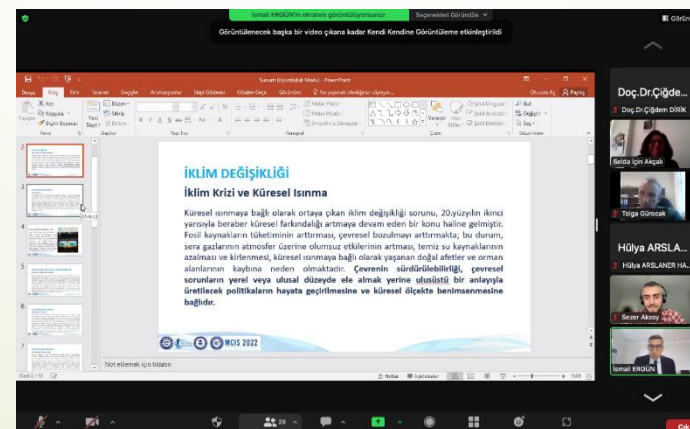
İsmail ERGÜN'ün ekranını görüntülüyorsunuz Seçenekleri Görüntüle

Görüntülenecek başka bir video çıkana kadar Kendi Kendine Görüntüleme etkinleştirildi

Galeri

Sunum Düzenleme Modu - PowerPoint

Dosya Giriş Ekle Tasarım Geçişler Animasyonlar Slayt Gösterisi Gözden Geçir Görünüm Ne yapmak istediğinizi söyleyin... Oturum Aç Paylaş

Yapıştır Kes Kopyala Biçim Boyacısı Yeni Slayt Düzen Sıfırla Bölüm Yerleştir Şekil Dolgusu Şekil Anahat Şekil Efektleri Stiller Hızlı Bul Değiştir Seç

Pano Slaytlar Yazı Tipi Paragraf Çizim Düzenleme

Metin Yönü Metni Hizala SmartArt'a Dönüştür

İKLİM DEĞİŞİKLİĞİ

İklim Krizi ve Küresel Isınma

Küresel ısınmaya bağlı olarak ortaya çıkan iklim değişikliği sorunu, 20.yüzyılın ikinci yarısıyla beraber küresel farkındalığı artmaya devam eden bir konu haline gelmiştir. Fosil kaynakların tüketiminin arttırması, çevresel bozulmayı arttırmakta; bu durum, sera gazlarının atmosfer üzerine olumsuz etkilerinin artması, temiz su kaynaklarının azalması ve kirlenmesi, küresel ısınmaya bağlı olarak yaşanan doğal afetler ve orman alanlarının kaybına neden olmaktadır. Çevrenin sürdürülebilirliği, çevresel sorunların yerel veya ulusal düzeyde ele almak yerine ulusüstü bir anlayışla üretilecek politikaların hayata geçirilmesine ve küresel ölçekte benimsenmesine bağlıdır.

MCIS 2022

Not eklemek için tıklatın

Slayt 2 / 10 Notlar Açıklamalar

Doç.Dr.Çiğde...
Doç.Dr.Çiğdem Dilik
Selda için Akçalı
Tolga Gürocak
Hülya ARSLA...
Hülya ARSLANER HA...
Sezer Aksoy
İsmail ERGÜN

29